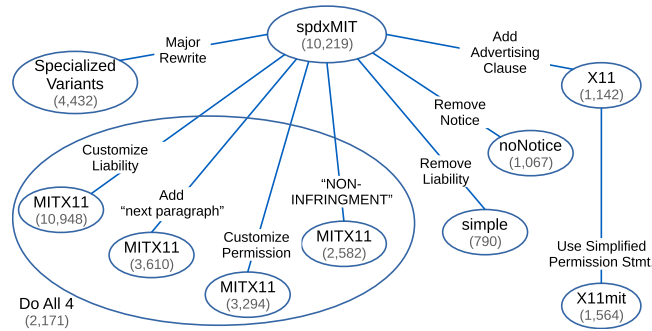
spdxMIT
(10,219)

Major Rewrite

Specialized Variants
(4,432)

Add Advertising Clause

X11
(1,142)

Remove Notice

noNotice
(1,067)

Remove Liability

simple
(790)

Use Simplified Permission Stmt

X11mit
(1,564)

Customize Liability

MITX11
(10,948)

Add "next paragraph"

MITX11
(3,610)

Customize Permission

MITX11
(3,294)

"NON-INFRINGMENT"

MITX11
(2,582)

Do All 4
(2,171)